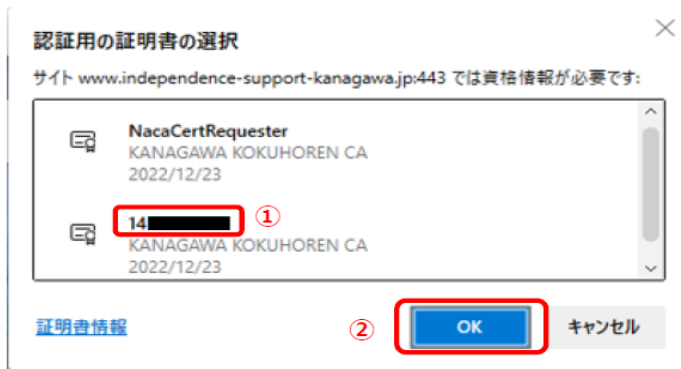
認証用の証明書の選択

サイト www.independence-support-kanagawa.jp:443 では資格情報が必要です:

NacaCertRequester
KANAGAWA KOKUHOREN CA
2022/12/23

14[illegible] ①
KANAGAWA KOKUHOREN CA
2022/12/23

証明書情報

② OK

キャンセル